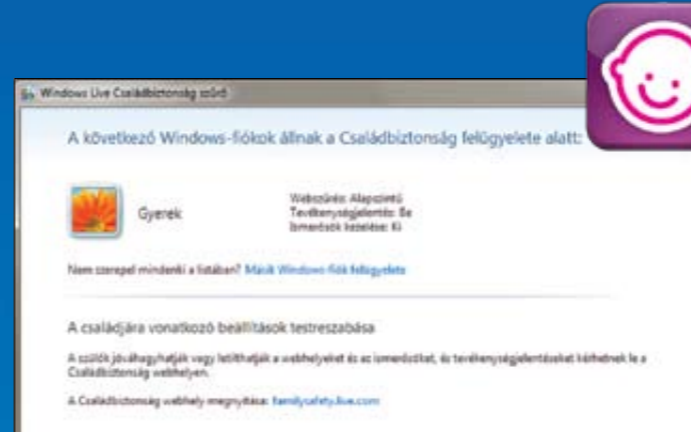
Windows Live Családbiztonság szűrő

A következő Windows-fiókok állnak a Családbiztonság felügyelete alatt:

Gyerek

Webszűrés: Alapszintű
Tevékenységjelentés: Be
Ismerősök kezelése: Ki

Nem szerepel mindenki a listában? Másik Windows-fiók felügyelete

A családjára vonatkozó beállítások testreszabása

A szülők jóváhagyhatják vagy letilthatják a webhelyeket és az ismerősöket, és tevékenységjelentéseket kérhetnek le a Családbiztonság webhelyen.

A Családbiztonság webhely megnyitása: familysafety.live.com